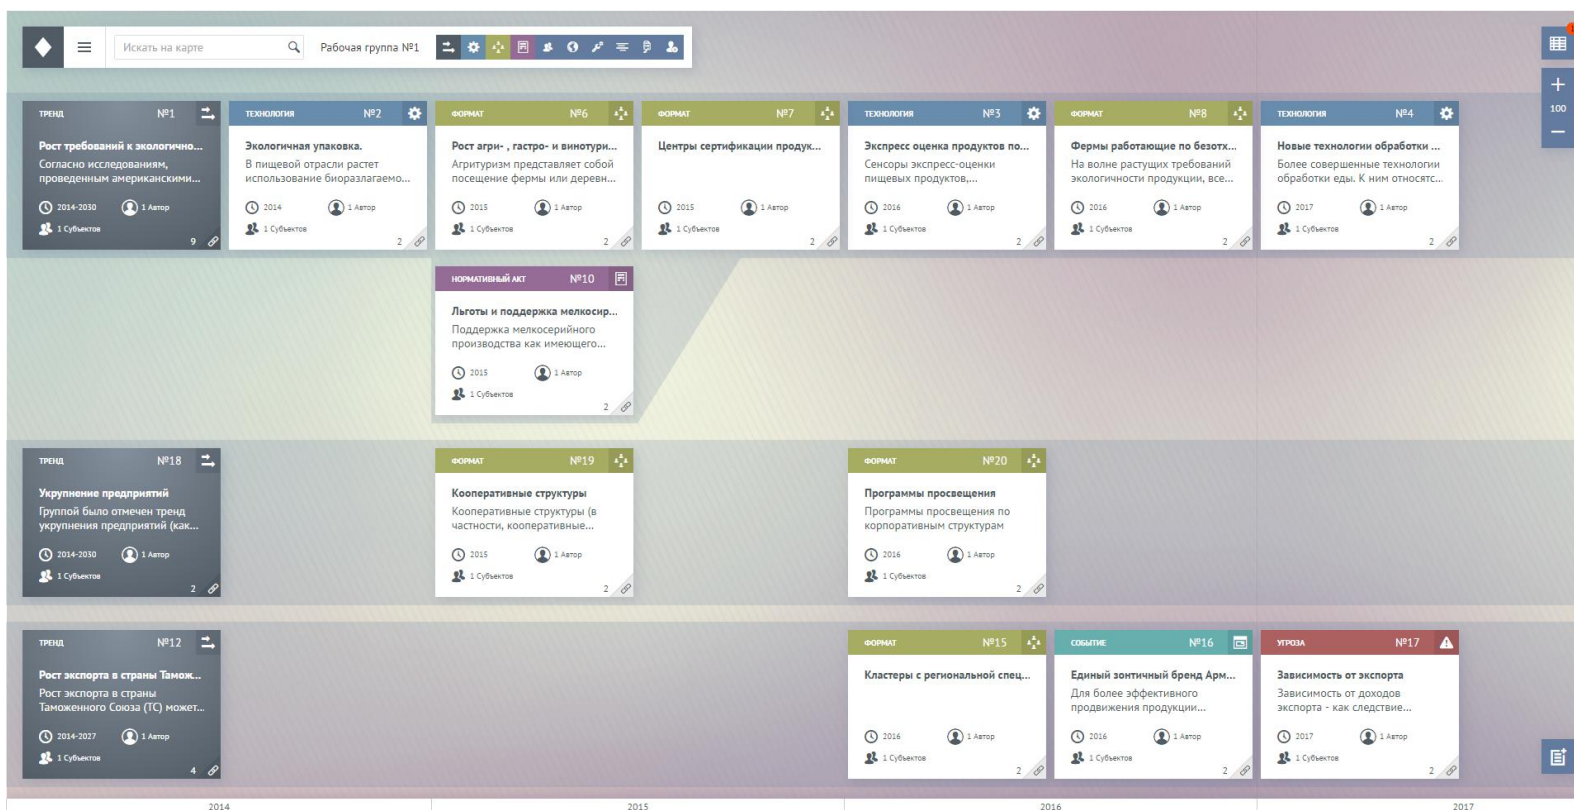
Искать на карте
Рабочая группа №1

100

ТРЕНД №1
Рост требований к экологично...
Согласно исследованиям, проведенным американскими...
2014-2030 1 Автор
1 Субъектов
9

ТЕХНОЛОГИЯ №2
Экологичная упаковка.
В пищевой отрасли растет использование биоразлагаемо...
2014 1 Автор
1 Субъектов
2

ФОРМАТ №6
Рост агри- , гастро- и винотури...
Агритуризм представляет собой посещение фермы или деревн...
2015 1 Автор
1 Субъектов
2

ФОРМАТ №7
Центры сертификации продук...
2015 1 Автор
1 Субъектов
2

ТЕХНОЛОГИЯ №3
Экспресс оценка продуктов по...
Сенсоры экспресс-оценки пищевых продуктов,...
2016 1 Автор
1 Субъектов
2

ФОРМАТ №8
Фермы работающие по безотх...
На волне растущих требований экологичности продукции, все...
2016 1 Автор
1 Субъектов
2

ТЕХНОЛОГИЯ №4
Новые технологии обработки ...
Более совершенные технологии обработки еды. К ним относятс...
2017 1 Автор
1 Субъектов
2

НОРМАТИВНЫЙ АКТ №10
Льготы и поддержка мелкосер...
Поддержка мелкосерийного производства как имеющего...
2015 1 Автор
1 Субъектов
2

ТРЕНД №18
Укрупнение предприятий
Группой было отмечен тренд укрупнения предприятий (как...
2014-2030 1 Автор
1 Субъектов
2

ФОРМАТ №19
Кооперативные структуры
Кооперативные структуры (в частности, кооперативные...
2015 1 Автор
1 Субъектов
2

ФОРМАТ №20
Программы просвещения
Программы просвещения по корпоративным структурам
2016 1 Автор
1 Субъектов
2

ТРЕНД №12
Рост экспорта в страны Тамож...
Рост экспорта в страны Таможенного Союза (ТС) может...
2014-2027 1 Автор
1 Субъектов
4

ФОРМАТ №15
Кластеры с региональной спец...
2016 1 Автор
1 Субъектов
2

СОБЫТИЕ №16
Единый зонтичный бренд Арм...
Для более эффективного продвижения продукции...
2016 1 Автор
1 Субъектов
2

УГРОЗА №17
Зависимость от экспорта
Зависимость от доходов экспорта - как следствие...
2017 1 Автор
1 Субъектов
2

2014
2015
2016
2017